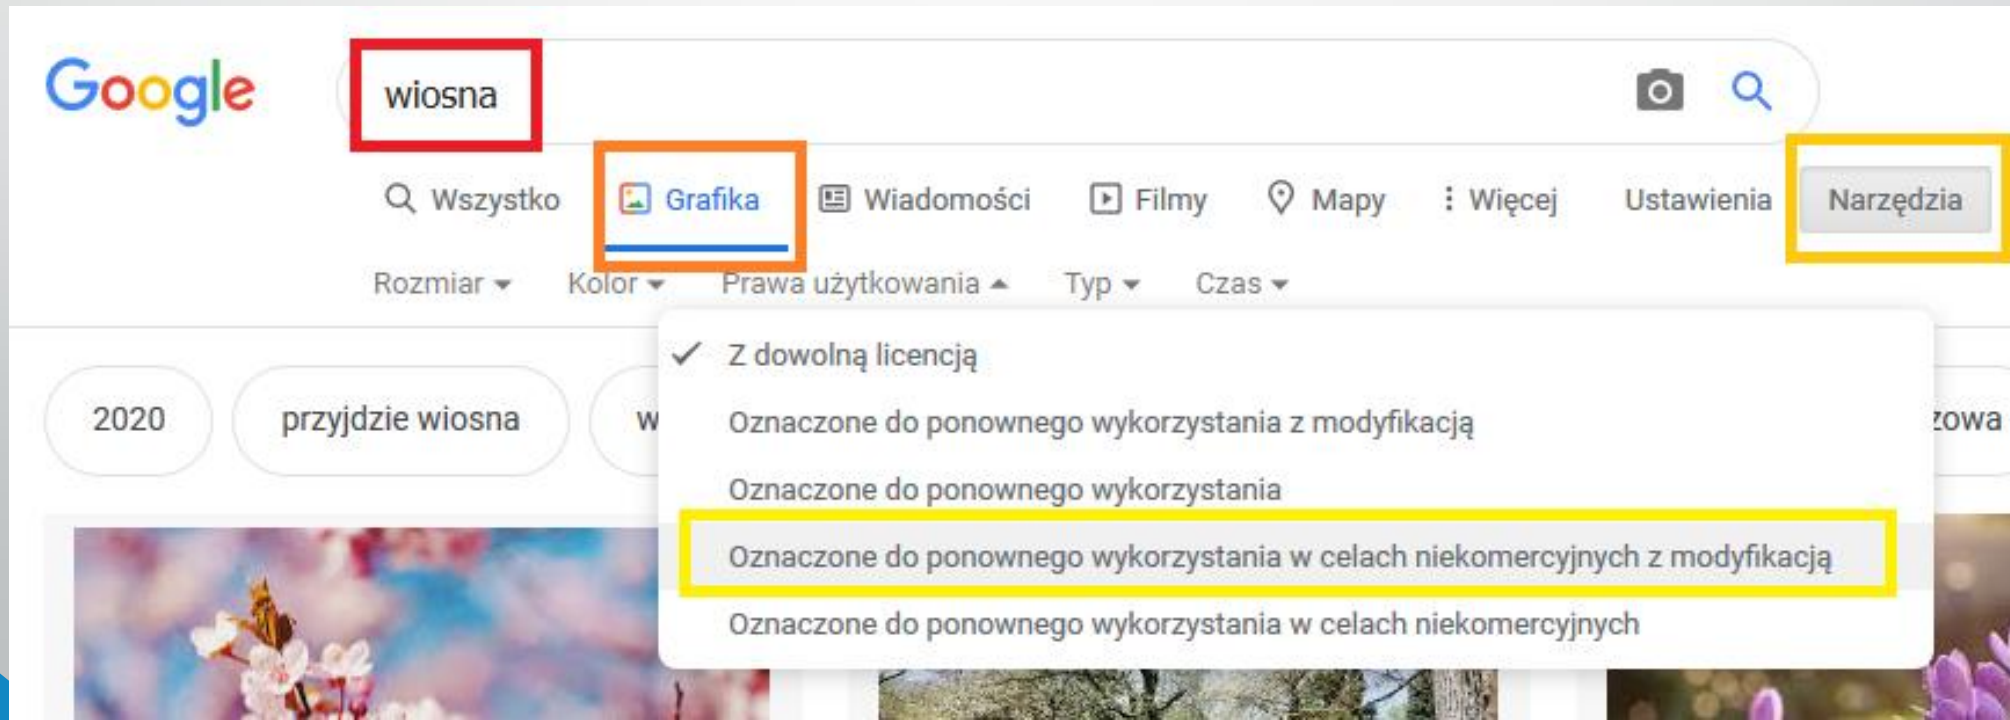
Google

wiosna

Wszystko Grafika Wiadomości Filmy Mapy Więcej Ustawienia Narzędzia

Rozmiar Kolor Prawa użytkowania Typ Czas

2020 przyjdzie wiosna w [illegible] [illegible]owa

✓ Z dowolną licencją
Oznaczone do ponownego wykorzystania z modyfikacją
Oznaczone do ponownego wykorzystania
Oznaczone do ponownego wykorzystania w celach niekomercyjnych z modyfikacją
Oznaczone do ponownego wykorzystania w celach niekomercyjnych